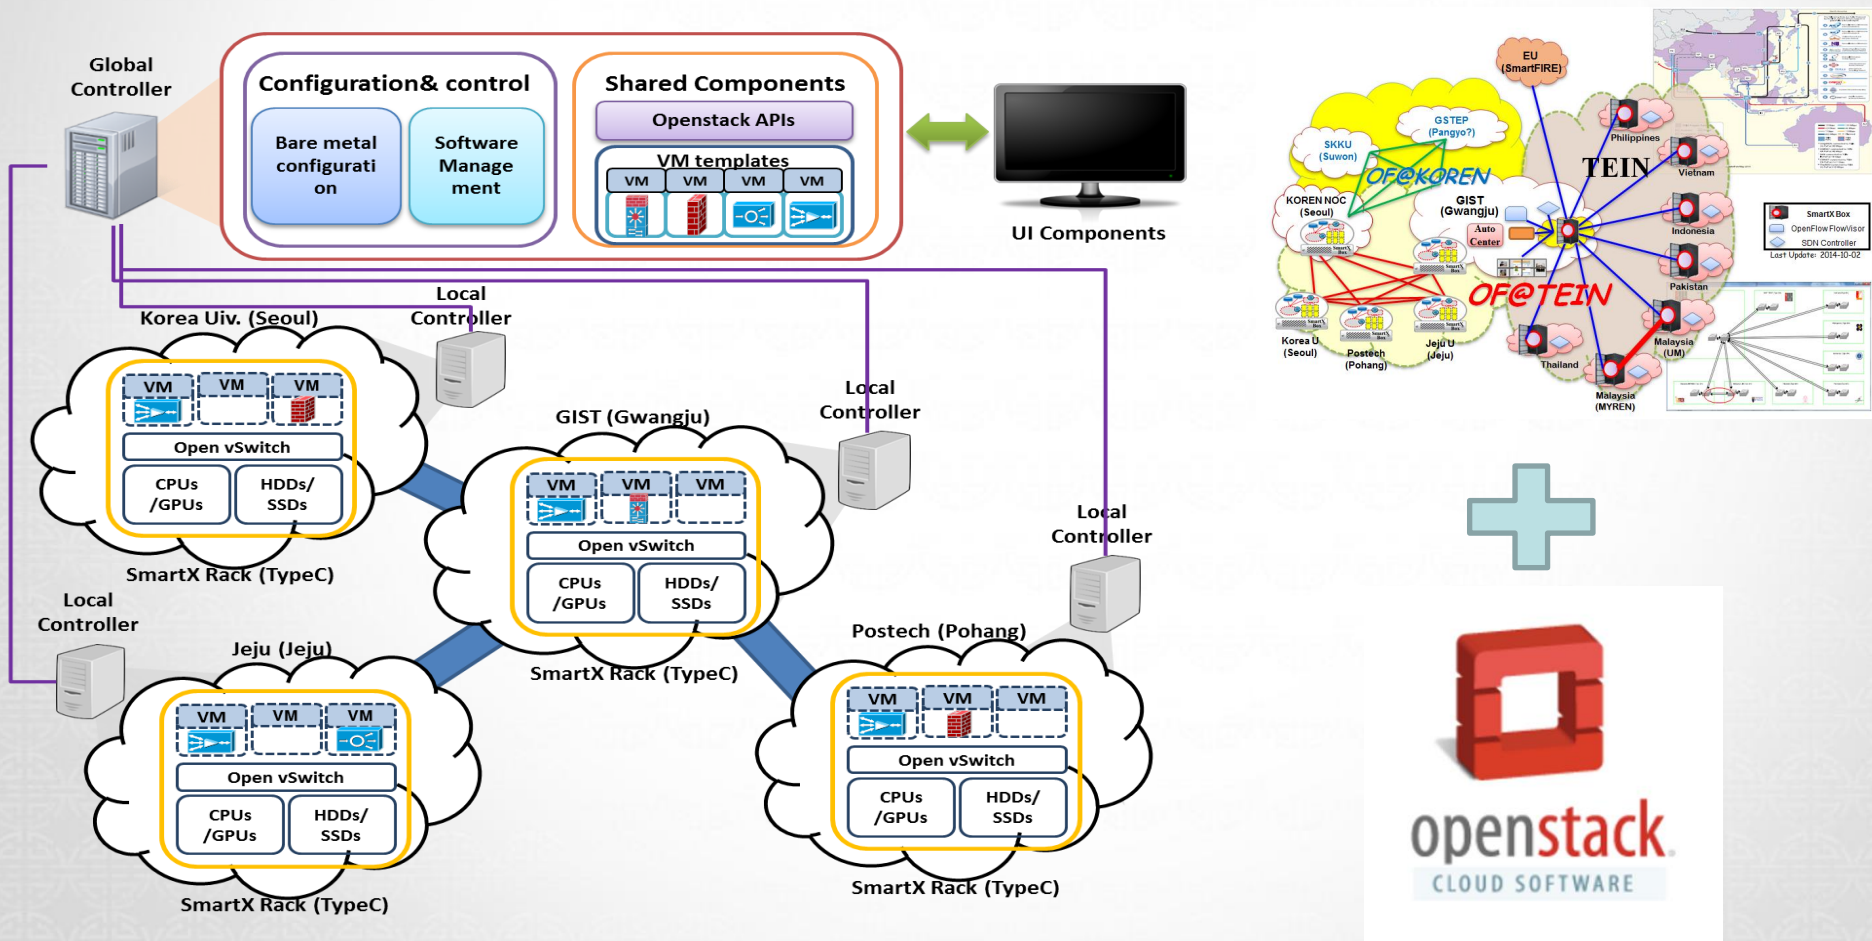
Global Controller

Configuration& control

Bare metal configuration

Software Management

Shared Components

Openstack APIs

VM templates

VM VM VM VM

UI Components

Local Controller

Korea Uiv. (Seoul)

VM VM VM

Open vSwitch

CPUs /GPUs

HDDs/ SSDs

SmartX Rack (TypeC)

Local Controller

GIST (Gwangju)

VM VM VM

Open vSwitch

CPUs /GPUs

HDDs/ SSDs

SmartX Rack (TypeC)

Local Controller

Local Controller

Jeju (Jeju)

VM VM VM

Open vSwitch

CPUs /GPUs

HDDs/ SSDs

SmartX Rack (TypeC)

Postech (Pohang)

VM VM VM

Open vSwitch

CPUs /GPUs

HDDs/ SSDs

SmartX Rack (TypeC)

EU (SmartFIRE)

GSTEP (Pangyo?)

SKKU (Suwon)

OF@KOREN

KOREN NOC (Seoul)

GIST (Gwangju)

Auto Center

TEIN

Philippines

Vietnam

Indonesia

Pakistan

OF@TEIN

Korea U (Seoul)

Postech (Pohang)

Jeju U (Jeju)

Thailand

Malaysia (UM)

Malaysia (MYREN)

SmartX Box

OpenFlow FlowVisor

SDN Controller

Last Update: 2014-10-02

openstack

CLOUD SOFTWARE